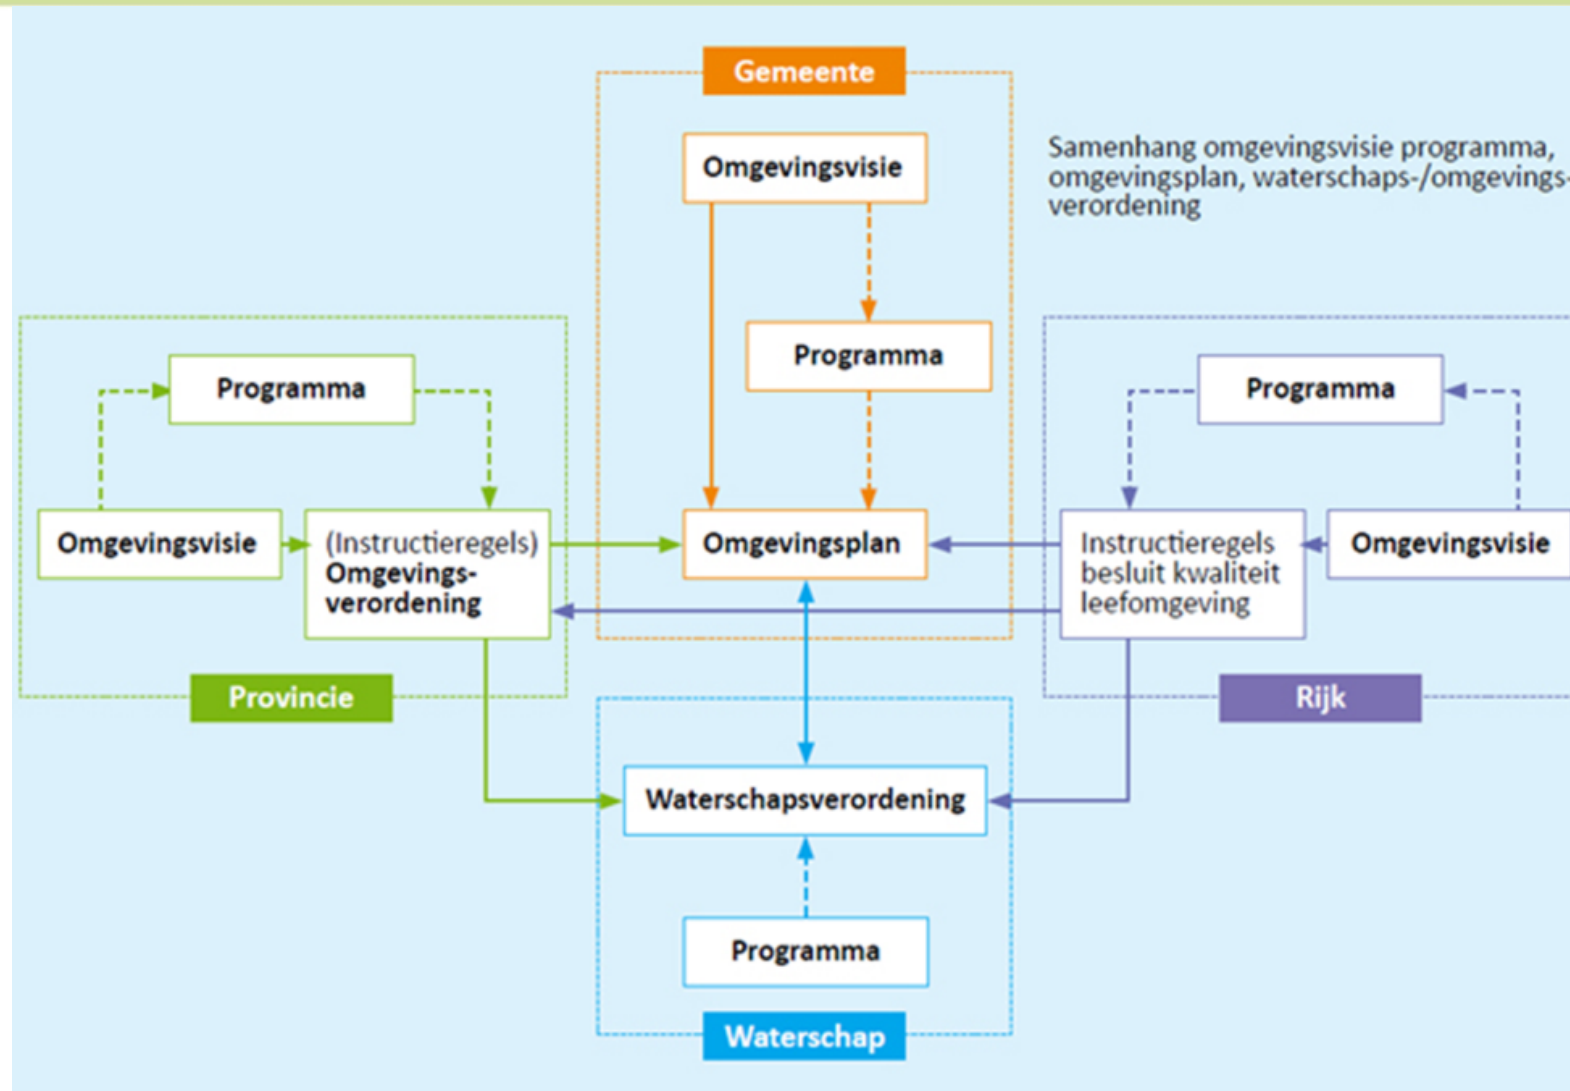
Gemeente

Omgevingsvisie

Samenhang omgevingsvisie programma, omgevingsplan, waterschaps-/omgevings-verordening

Programma

Programma

Programma

Omgevingsvisie

(Instructieregels) Omgevingsverordening

Omgevingsplan

Instructieregels besluit kwaliteit leefomgeving

Omgevingsvisie

Provincie

Rijk

Waterschapsverordening

Programma

Waterschap